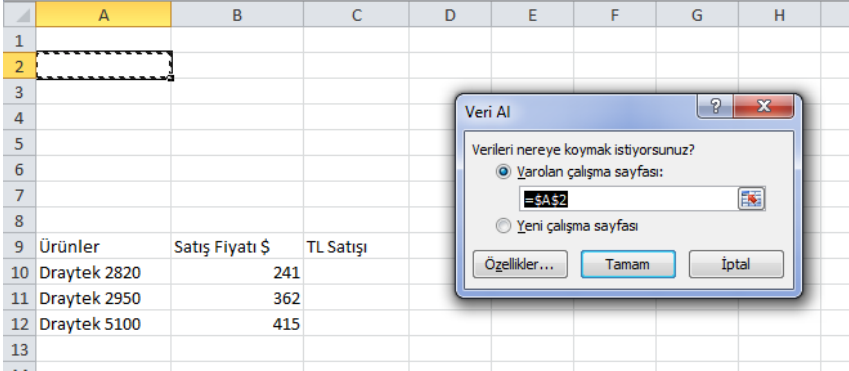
| | A | B | C | D | E | F | G | H |
|---|---|---|---|---|---|---|---|---|
| 1 | | | | | | | | |
| 2 | | | | | | | | |
| 3 | | | | | | | | |
| 4 | | | | | | | | |
| 5 | | | | | | | | |
| 6 | | | | | | | | |
| 7 | | | | | | | | |
| 8 | | | | | | | | |
| 9 | Ürünler | Satış Fiyatı $ | TL Satışı | | | | | |
| 10 | Draytek 2820 | 241 | | | | | | |
| 11 | Draytek 2950 | 362 | | | | | | |
| 12 | Draytek 5100 | 415 | | | | | | |
| 13 | | | | | | | | |

Veri Al
?
X
Verileri nereye koymak istiyorsunuz?
Varolan çalışma sayfası:
=$A$2
Yeni çalışma sayfası
Özellikler...
Tamam
İptal